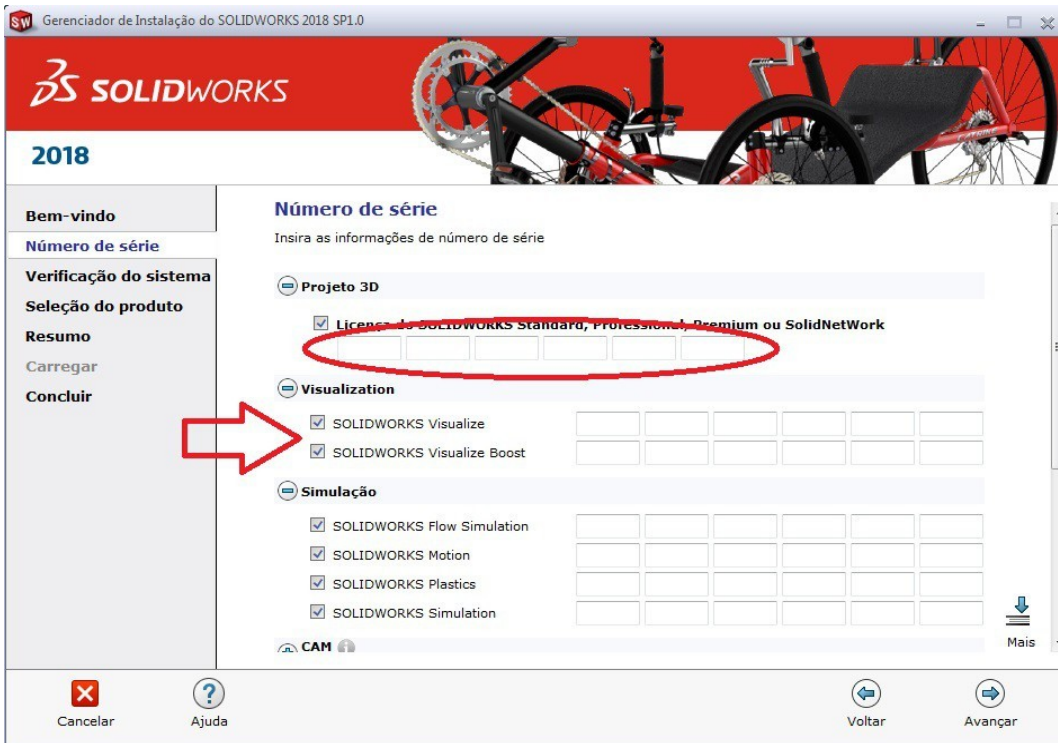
Gerenciador de Instalação do SOLIDWORKS 2018 SP1.0

SOLIDWORKS

2018

Bem-vindo
Número de série
Verificação do sistema
Seleção do produto
Resumo
Carregar
Concluir

Número de série
Insira as informações de número de série

Projeto 3D
Licença do SOLIDWORKS Standard, Professional, Premium ou SolidNetWork

Visualization
SOLIDWORKS Visualize
SOLIDWORKS Visualize Boost

Simulação
SOLIDWORKS Flow Simulation
SOLIDWORKS Motion
SOLIDWORKS Plastics
SOLIDWORKS Simulation

CAM

Mais

Cancelar
Ajuda
Voltar
Avançar